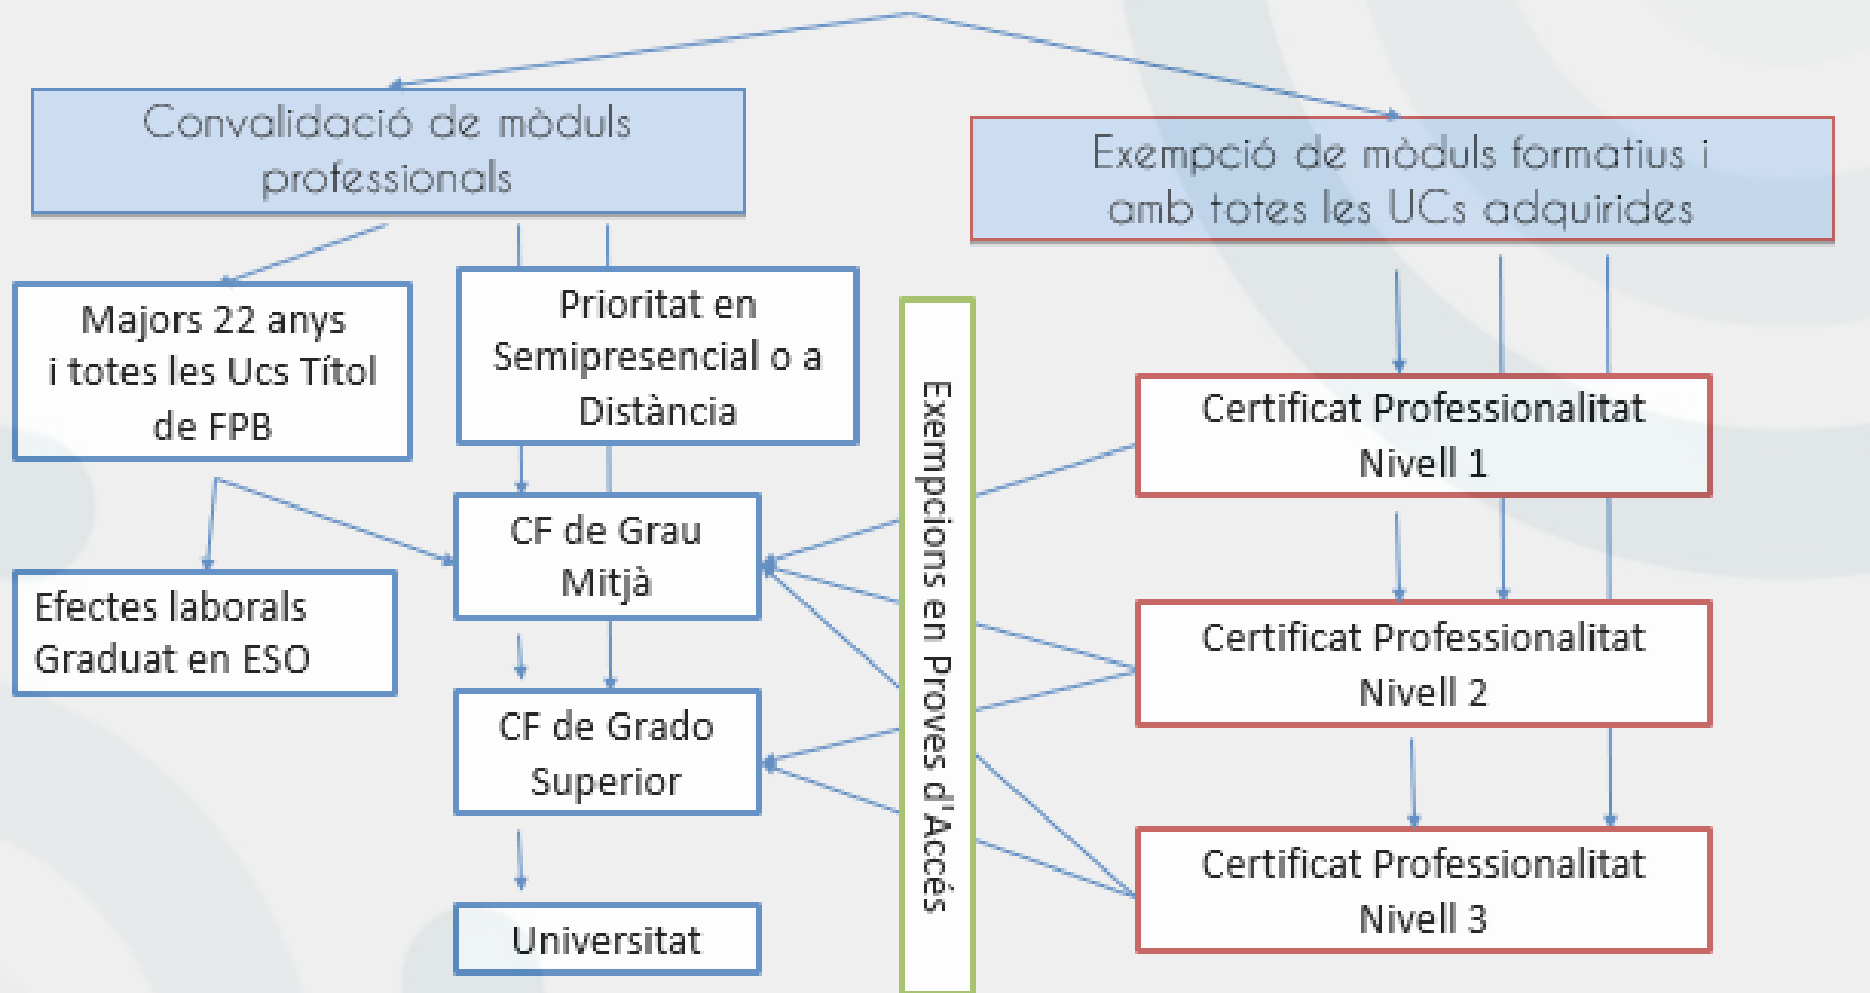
Convalidació de mòduls professionals

Exempció de mòduls formatius i amb totes les UCs adquirides

Majors 22 anys i totes les Ucs Títol de FPB

Prioritat en Semipresencial o a Distància

Exempcions en Proves d'Accés

Certificat Professionalitat Nivell 1

CF de Grau Mitjà

Efectes laborals Graduat en ESO

Certificat Professionalitat Nivell 2

CF de Grado Superior

Certificat Professionalitat Nivell 3

Universitat